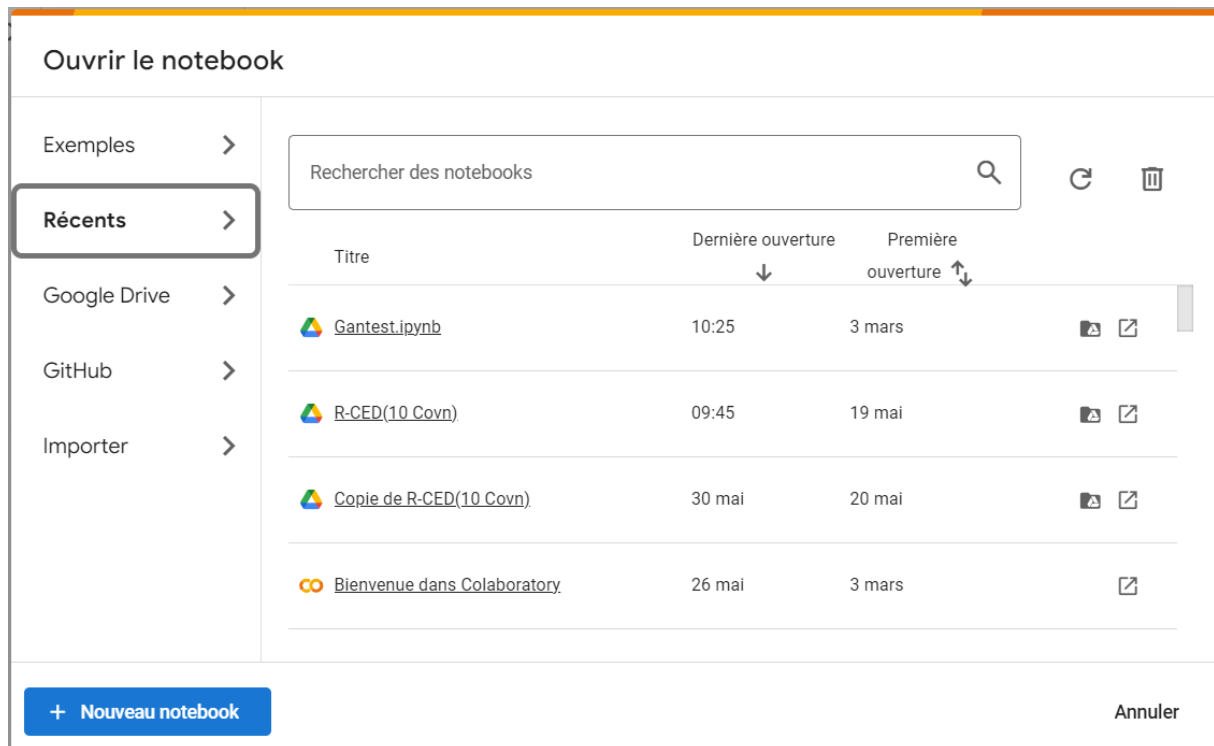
Ouvrir le notebook

Exemples

Récents

Google Drive

GitHub

Importer

Rechercher des notebooks

| Titre | Dernière ouverture ↓ | Première ouverture |
|---|---|---|
| Gantest.ipynb | 10:25 | 3 mars |
| R-CED(10 Covn) | 09:45 | 19 mai |
| Copie de R-CED(10 Covn) | 30 mai | 20 mai |
| CO Bienvenue dans Colaboratory | 26 mai | 3 mars |

+ Nouveau notebook

Annuler